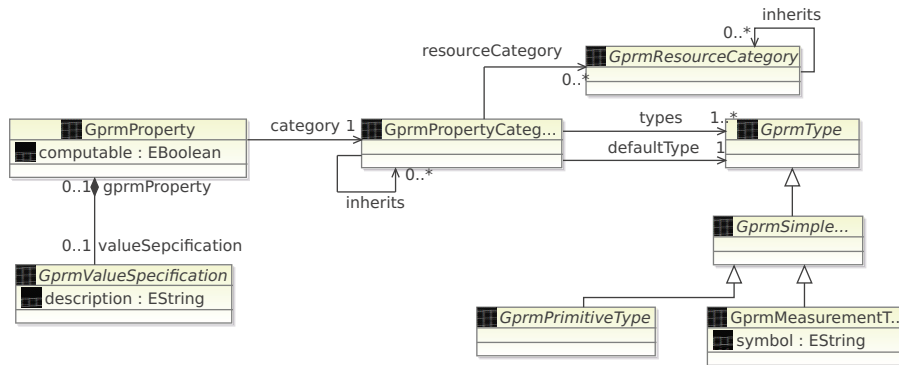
inherits
0..*
resourceCategory
GprmResourceCategory
0..*
GprmProperty
computable : EBoolean
category 1
GprmPropertyCateg...
types
1..*
GprmType
defaultType
1
0..1
gprmProperty
0..*
inherits
0..1
valueSepcification
GprmSimple...
GprmValueSpecification
description : EString
GprmPrimitiveType
GprmMeasurementT...
symbol : EString